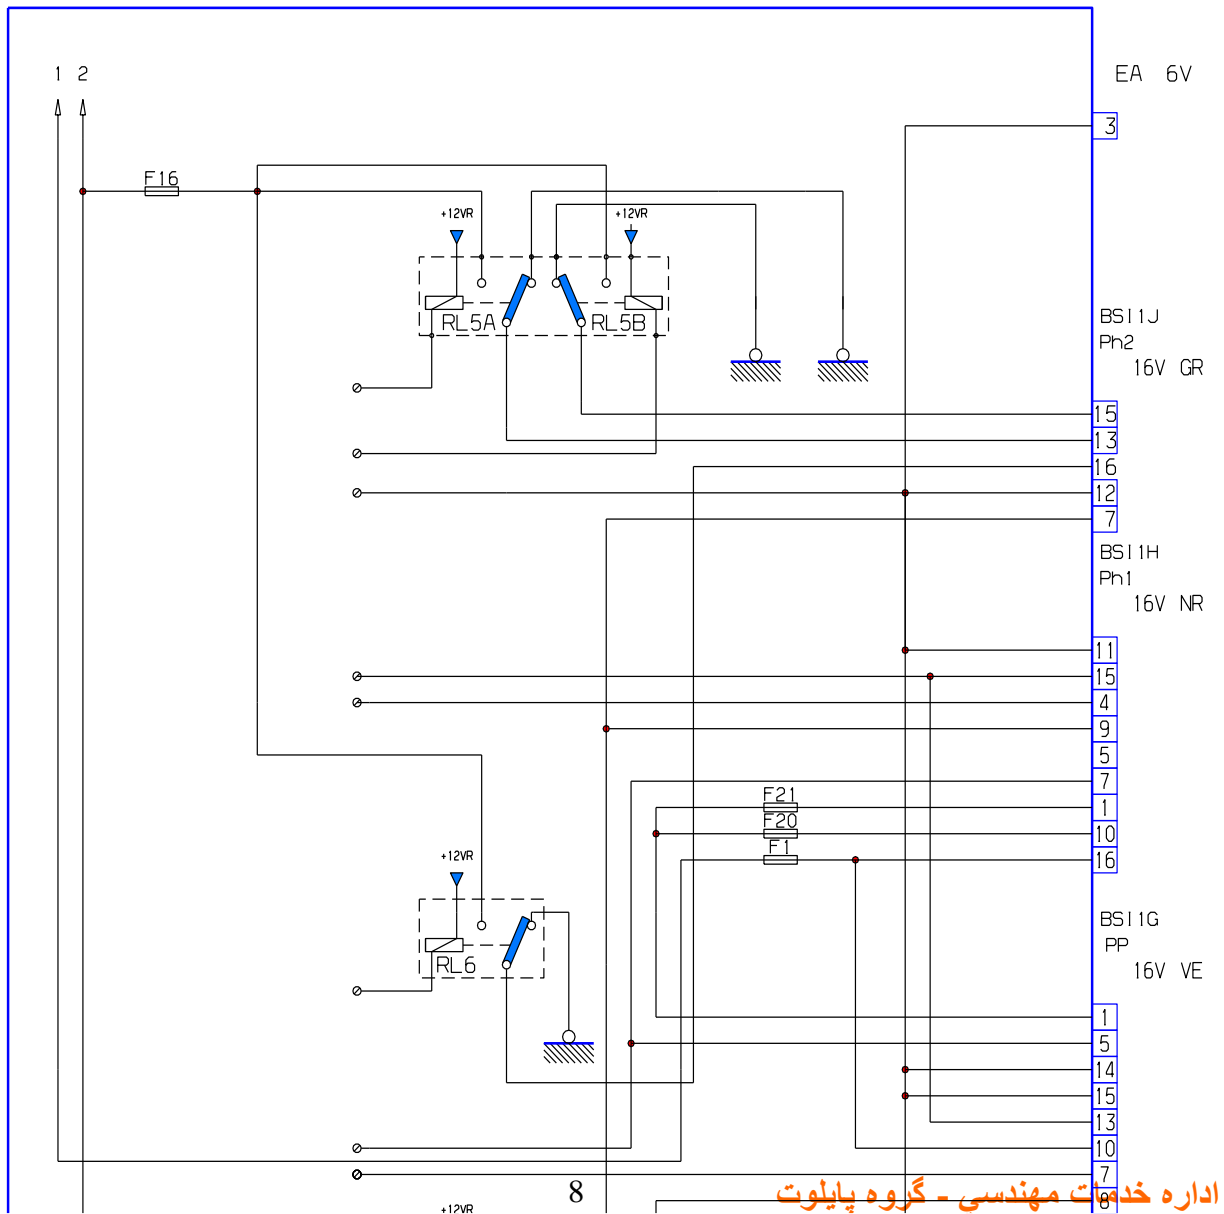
1 2

F16

+12VR

+12VR

RL5A

RL5B

EA 6V

3

BSI1J
Ph2
16V GR

15
13
16
12
7

BSI1H
Ph1
16V NR

11
15
4
9
5
7
1
10
16

F21
F20
F1

+12VR

RL6

BSI1G
PP
16V VE

1
5
14
15
13
10
7
8

8

+12VR

اداره خدمات مهندسی - گروه پایلوت